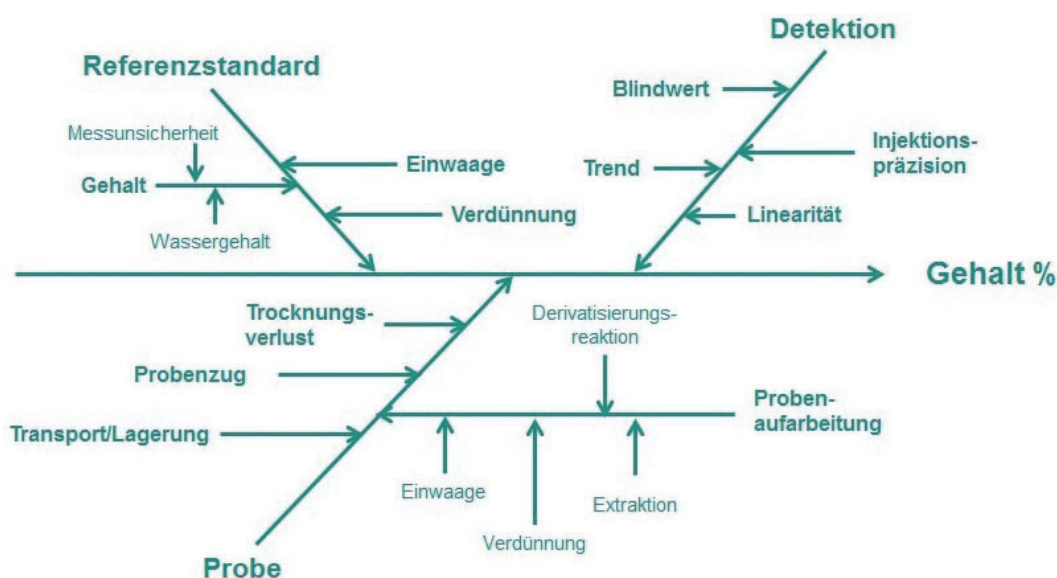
Detektion

Referenzstandard

Blindwert

Messunsicherheit

Injektionspräzision

Einwaage

Trend

Gehalt

Verdünnung

Linearität

Wassergehalt

Gehalt %

Trocknungsverlust

Derivatisierungsreaktion

Probenzug

Probenaufarbeitung

Transport/Lagerung

Einwaage

Extraktion

Verdünnung

Probe